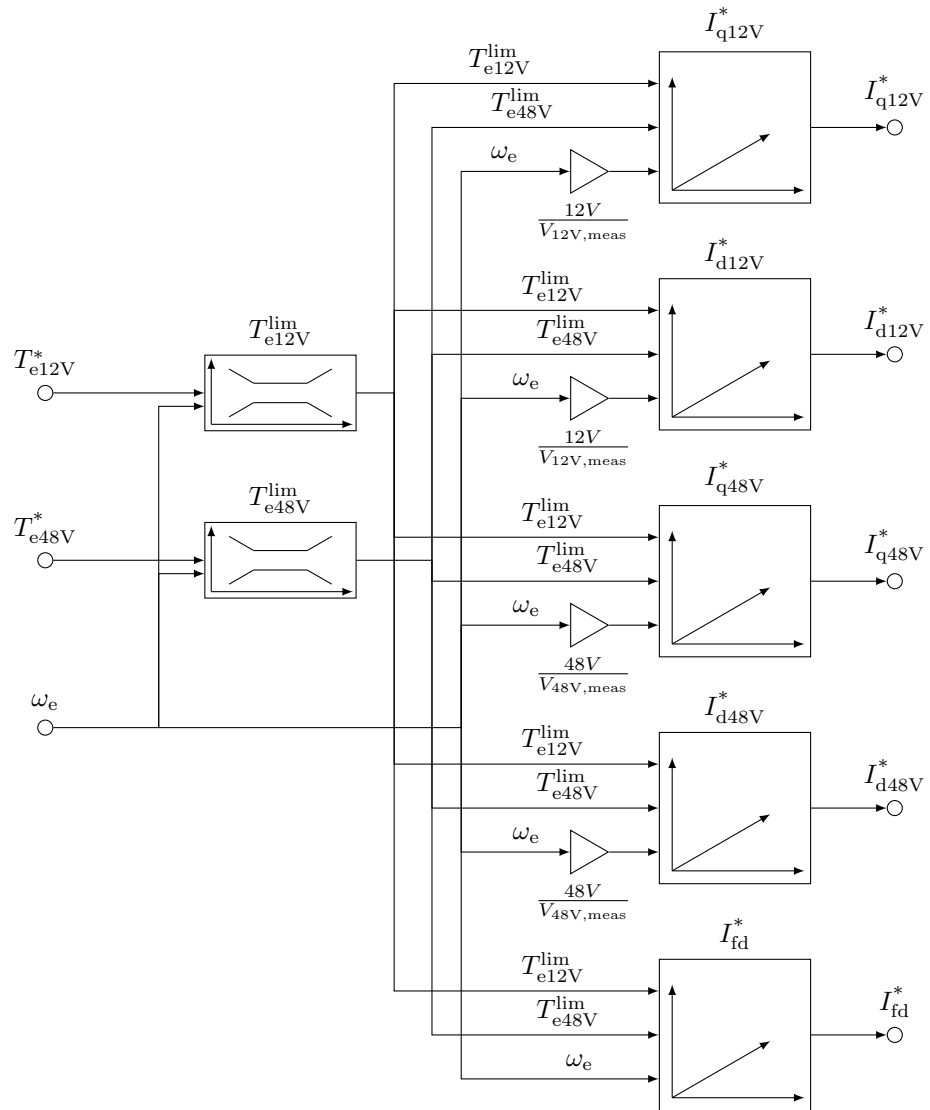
$T_{\mathrm{e12V}}^{*}$

$T_{\mathrm{e48V}}^{*}$

$\omega_{\mathrm{e}}$

$T_{\mathrm{e12V}}^{\mathrm{lim}}$

$T_{\mathrm{e48V}}^{\mathrm{lim}}$

$I_{\mathrm{q12V}}^{*}$

$T_{\mathrm{e12V}}^{\mathrm{lim}}$

$T_{\mathrm{e48V}}^{\mathrm{lim}}$

$\omega_{\mathrm{e}}$

$\frac{12V}{V_{\mathrm{12V,meas}}}$

$I_{\mathrm{q12V}}^{*}$

$I_{\mathrm{d12V}}^{*}$

$T_{\mathrm{e12V}}^{\mathrm{lim}}$

$T_{\mathrm{e48V}}^{\mathrm{lim}}$

$\omega_{\mathrm{e}}$

$\frac{12V}{V_{\mathrm{12V,meas}}}$

$I_{\mathrm{d12V}}^{*}$

$I_{\mathrm{q48V}}^{*}$

$T_{\mathrm{e12V}}^{\mathrm{lim}}$

$T_{\mathrm{e48V}}^{\mathrm{lim}}$

$\omega_{\mathrm{e}}$

$\frac{48V}{V_{\mathrm{48V,meas}}}$

$I_{\mathrm{q48V}}^{*}$

$I_{\mathrm{d48V}}^{*}$

$T_{\mathrm{e12V}}^{\mathrm{lim}}$

$T_{\mathrm{e48V}}^{\mathrm{lim}}$

$\omega_{\mathrm{e}}$

$\frac{48V}{V_{\mathrm{48V,meas}}}$

$I_{\mathrm{d48V}}^{*}$

$I_{\mathrm{fd}}^{*}$

$T_{\mathrm{e12V}}^{\mathrm{lim}}$

$T_{\mathrm{e48V}}^{\mathrm{lim}}$

$\omega_{\mathrm{e}}$

$I_{\mathrm{fd}}^{*}$